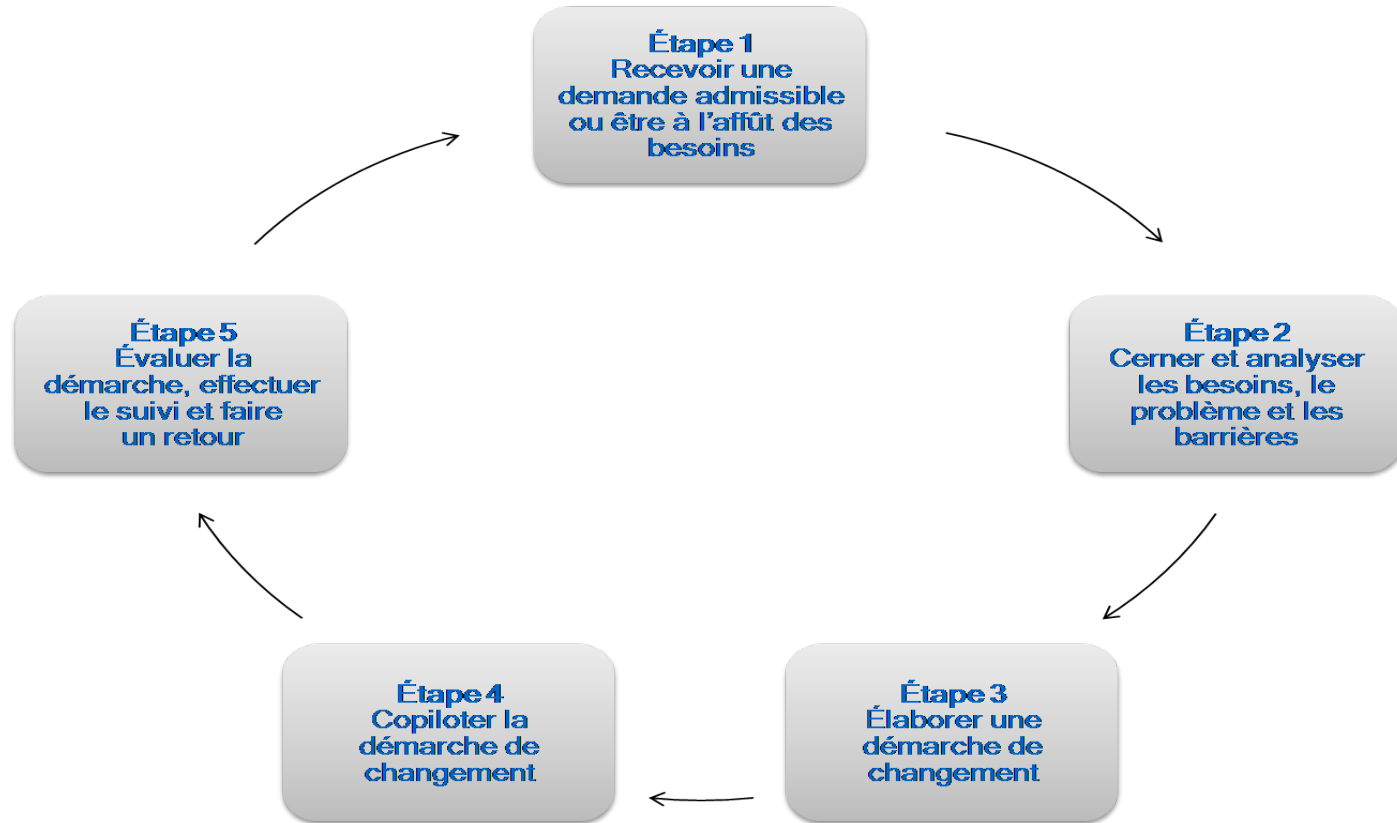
Étape 1
Recevoir une demande admissible ou être à l'affût des besoins

Étape 2
Cerner et analyser les besoins, le problème et les barrières

Étape 3
Élaborer une démarche de changement

Étape 4
Copiloter la démarche de changement

Étape 5
Évaluer la démarche, effectuer le suivi et faire un retour